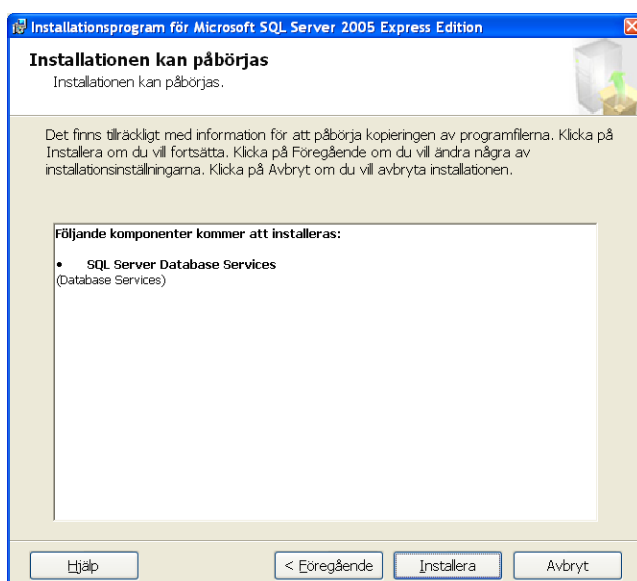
Installationsprogram för Microsoft SQL Server 2005 Express Edition

Installationen kan påbörjas
Installationen kan påbörjas.

Det finns tillräckligt med information för att påbörja kopieringen av programfilerna. Klicka på Installera om du vill fortsätta. Klicka på Föregående om du vill ändra några av installationsinställningarna. Klicka på Avbryt om du vill avbryta installationen.

Följande komponenter kommer att installeras:

• SQL Server Database Services
(Database Services)

Hjälp
< Föregående
Installera
Avbryt